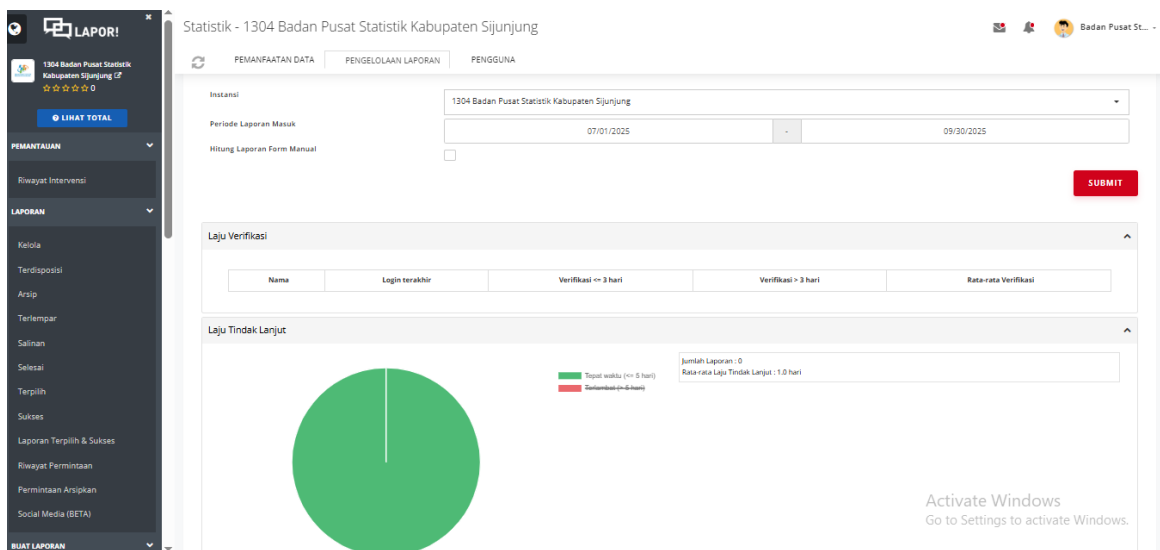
LAPOR!

1304 Badan Pusat Statistik Kabupaten Sijunjung
☆☆☆☆☆ 0

LIHAT TOTAL

PEMANTAUAN

Riwayat Intervensi

LAPORAN

Kelola
Terdisposisi
Arsip
Terlempar
Salinan
Selesai
Terpilih
Sukses
Laporan Terpilih & Sukses
Riwayat Permintaan
Permintaan Arsipkan
Social Media (BETA)

BUAT LAPORAN

Statistik - 1304 Badan Pusat Statistik Kabupaten Sijunjung

Badan Pusat St...

PEMANFAATAN DATA | PENGELOLAAN LAPORAN | PENGGUNA

Instansi
1304 Badan Pusat Statistik Kabupaten Sijunjung

Periode Laporan Masuk
07/01/2025 - 09/30/2025

Hitung Laporan Form Manual

SUBMIT

Laju Verifikasi

| Nama | Login terakhir | Verifikasi <= 3 hari | Verifikasi > 3 hari | Rata-rata Verifikasi |
|---|---|---|---|---|

Laju Tindak Lanjut

Tepat waktu (<= 5 hari)
Terlambat (> 5 hari)

Jumlah Laporan : 0
Rata-rata Laju Tindak Lanjut : 1.0 hari

Activate Windows
Go to Settings to activate Windows.